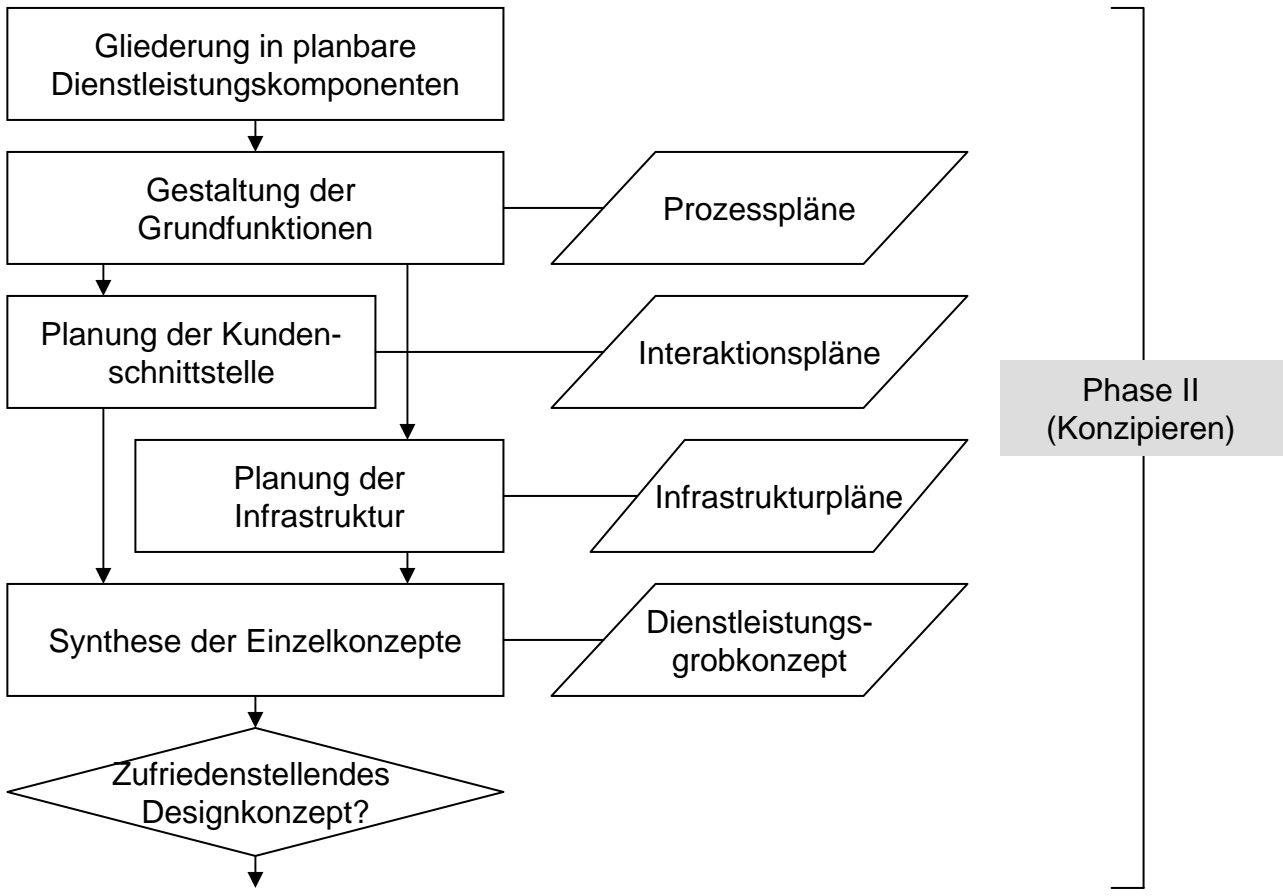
Gliederung in planbare Dienstleistungskomponenten

Gestaltung der Grundfunktionen

Prozesspläne

Planung der Kundenschnittstelle

Interaktionspläne

Planung der Infrastruktur

Infrastrukturpläne

Synthese der Einzelkonzepte

Dienstleistungsgrobkonzept

Zufriedenstellendes Designkonzept?

Phase II (Konzipieren)